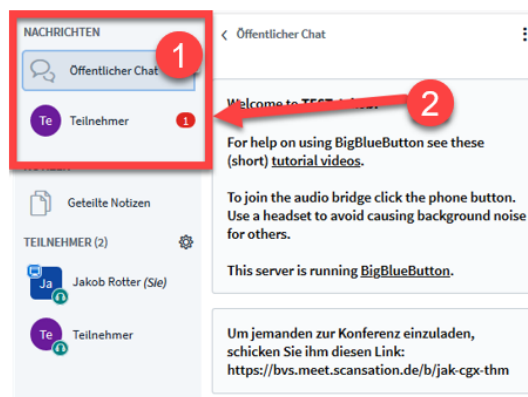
NACHRICHTEN

Öffentlicher Chat

1

Te Teilnehmer 1

NOTIZEN

Geteilte Notizen

TEILNEHMER (2)

Ja Jakob Rotter (Sie)

Te Teilnehmer

< Öffentlicher Chat

Welcome to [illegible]

2

For help on using BigBlueButton see these (short) tutorial videos.

To join the audio bridge click the phone button. Use a headset to avoid causing background noise for others.

This server is running BigBlueButton.

Um jemanden zur Konferenz einzuladen, schicken Sie ihm diesen Link: https://bvs.meet.scansation.de/b/jak-cgx-thm